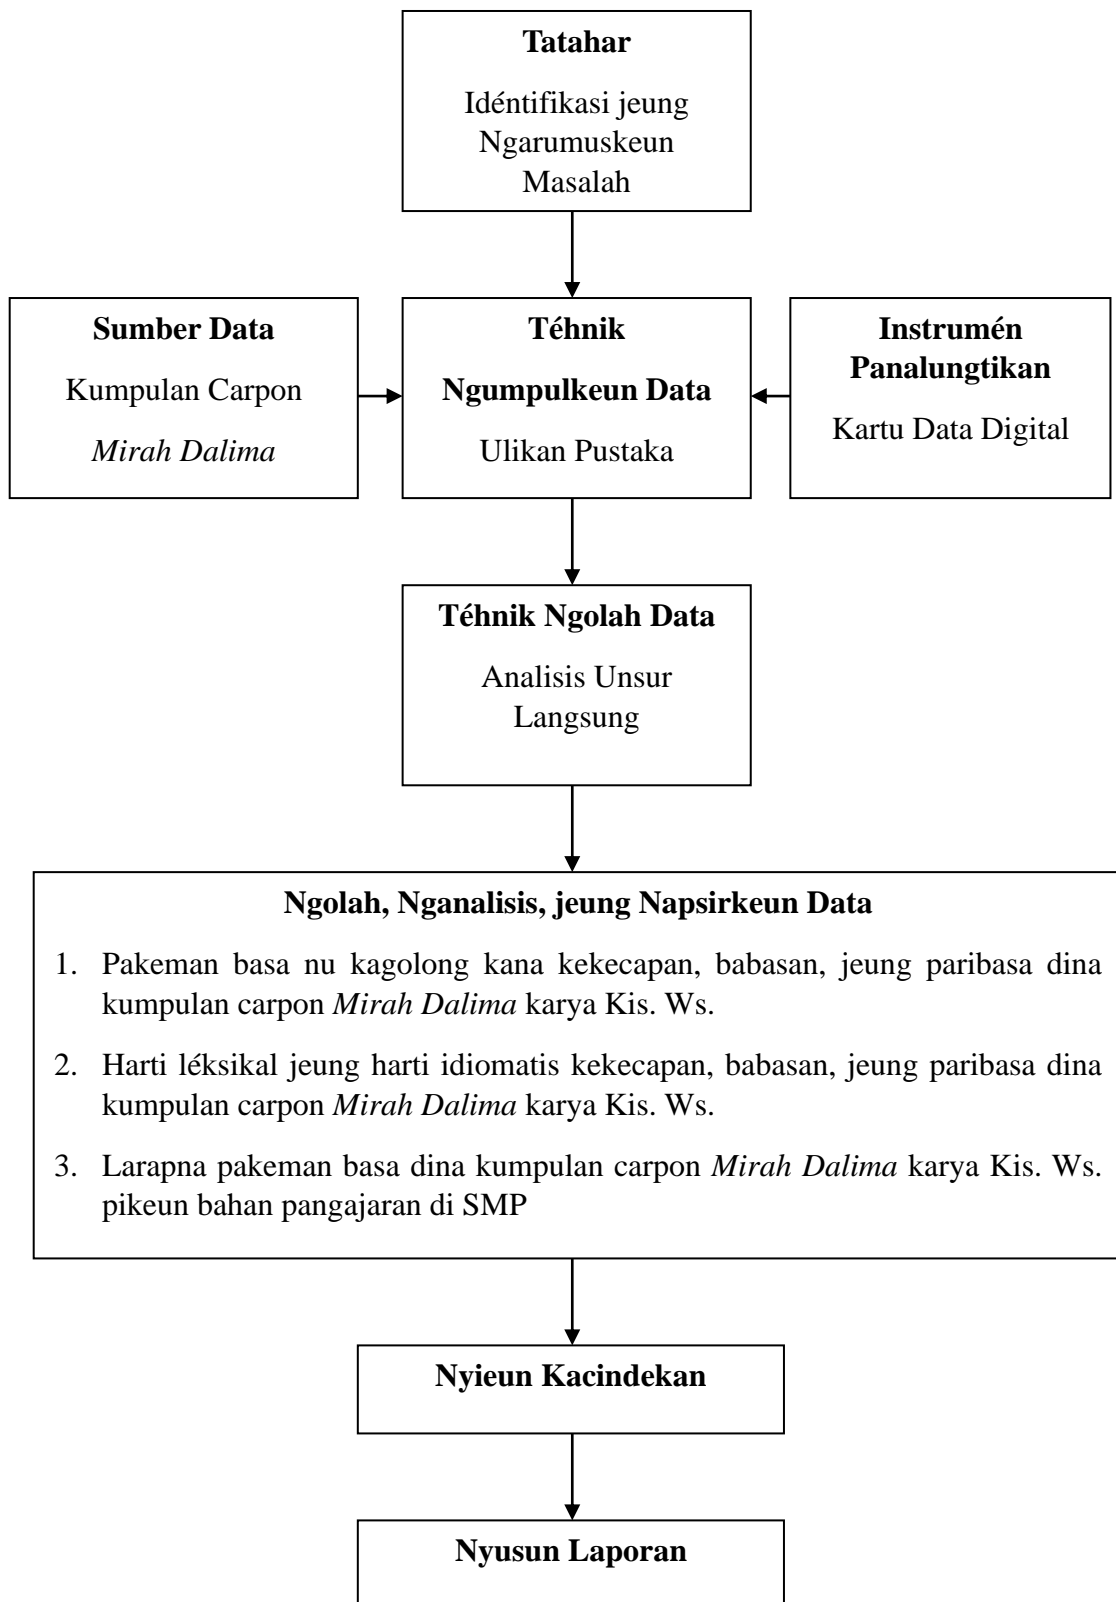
**Tatahar**

Idéntifikasi jeung Ngarumuskeun Masalah

**Sumber Data**

Kumpulan Carpon *Mirah Dalima*

**Téhnik Ngumpulkeun Data**

Ulikan Pustaka

**Instrumén Panalungtikan**

Kartu Data Digital

**Téhnik Ngolah Data**

Analisis Unsur Langsung

**Ngolah, Nganalisis, jeung Napsirkeun Data**

1. Pakeman basa nu kagolong kana kekecapan, babasan, jeung paribasa dina kumpulan carpon *Mirah Dalima* karya Kis. Ws.
2. Harti léksikal jeung harti idiomatis kekecapan, babasan, jeung paribasa dina kumpulan carpon *Mirah Dalima* karya Kis. Ws.
3. Larapna pakeman basa dina kumpulan carpon *Mirah Dalima* karya Kis. Ws. pikeun bahan pangajaran di SMP

**Nyieun Kacindekan**

**Nyusun Laporan**